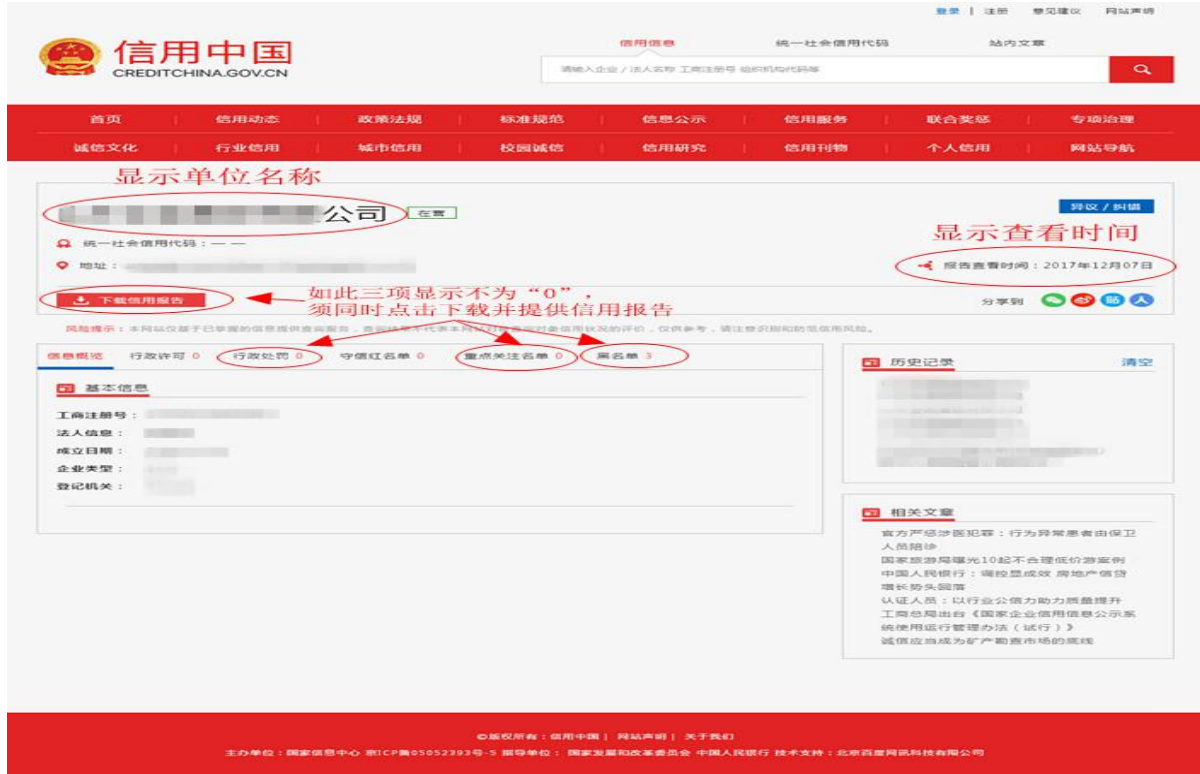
登录 | 注册 意见建议 网站声明

信用中国
CREDITCHINA.GOV.CN

信用信息 统一社会信用代码 站内文章

请输入企业 / 法人名称 工商注册号 组织机构代码等

首页 | 信用动态 | 政策法规 | 标准规范 | 信息公示 | 信用服务 | 联合奖惩 | 专项治理
诚信文化 | 行业信用 | 城市信用 | 校园诚信 | 信用研究 | 信用刊物 | 个人信用 | 网站导航

显示单位名称

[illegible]公司 在营

异议 / 纠错

统一社会信用代码：— —

显示查看时间

地址：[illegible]

报告查看时间：2017年12月07日

下载信用报告

如此三项显示不为“0”，
须同时点击下载并提供信用报告

分享到

风险提示：本网站仅基于已掌握的信息提供查询服务，查询结果不代表本网站对被查询对象信用状况的评价，仅供参考，请注意识别和防范信用风险。

信息概览 行政许可 0 行政处罚 0 守信红名单 0 重点关注名单 0 黑名单 3

基本信息

工商注册号：
法人信息：
成立日期：
企业类型：
登记机关：

历史记录 清空

相关文章

官方严惩涉医犯罪：行为异常患者由保卫人员陪诊
国家旅游局曝光10起不合理低价游案例
中国人民银行：调控显成效 房地产信贷增长势头回落
认证人员：以行业公信力助力质量提升
工商总局出台《国家企业信用信息公示系统使用运行管理办法（试行）》
诚信应当成为矿产勘查市场的底线

©版权所有：信用中国 | 网站声明 | 关于我们
主办单位：国家信息中心 京ICP备05052393号-5 指导单位：国家发展和改革委员会 中国人民银行 技术支持：北京百度网讯科技有限公司